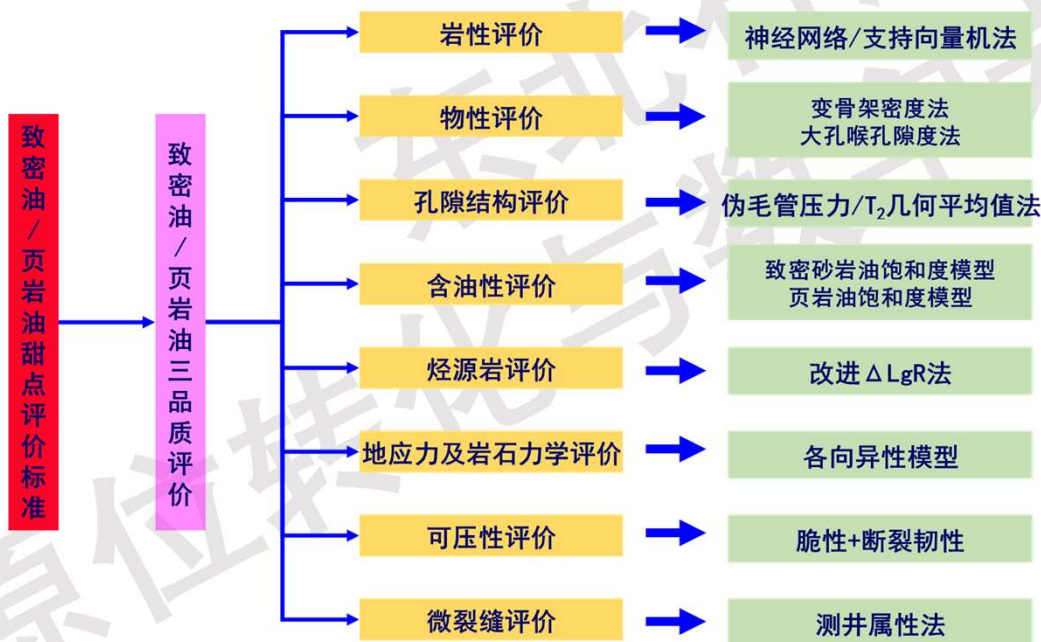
致密油/页岩油甜点评价标准

致密油/页岩油三品质评价

岩性评价

神经网络/支持向量机法

物性评价

变骨架密度法
大孔喉孔隙度法

孔隙结构评价

伪毛管压力/$T_2$几何平均值法

含油性评价

致密砂岩油饱和度模型
页岩油饱和度模型

烃源岩评价

改进ΔLgR法

地应力及岩石力学评价

各向异性模型

可压性评价

脆性+断裂韧性

微裂缝评价

测井属性法